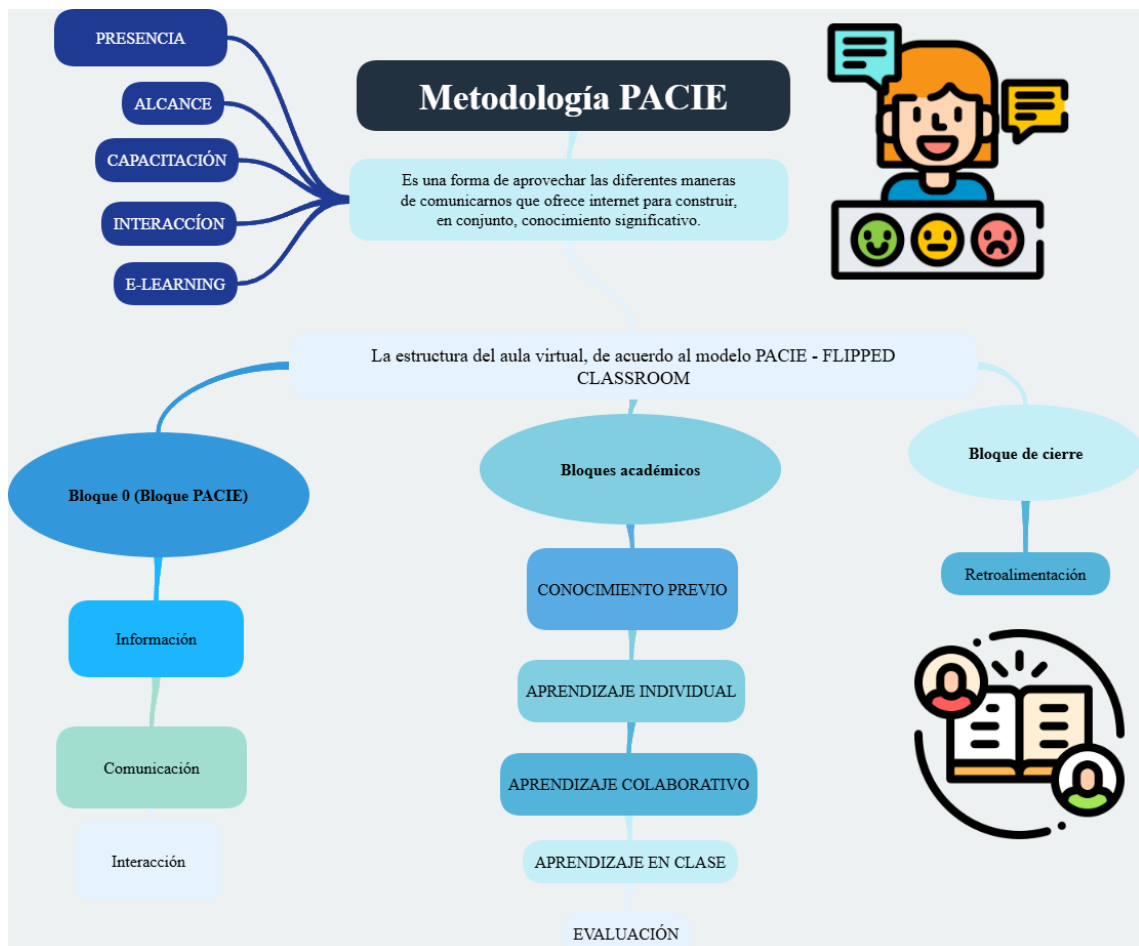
PRESENCIA

ALCANCE

CAPACITACIÓN

INTERACCÍON

E-LEARNING

Metodología PACIE

Es una forma de aprovechar las diferentes maneras de comunicarnos que ofrece internet para construir, en conjunto, conocimiento significativo.

La estructura del aula virtual, de acuerdo al modelo PACIE - FLIPPED CLASSROOM

Bloque 0 (Bloque PACIE)

Información

Comunicación

Interacción

Bloques académicos

CONOCIMIENTO PREVIO

APRENDIZAJE INDIVIDUAL

APRENDIZAJE COLABORATIVO

APRENDIZAJE EN CLASE

EVALUACIÓN

Bloque de cierre

Retroalimentación